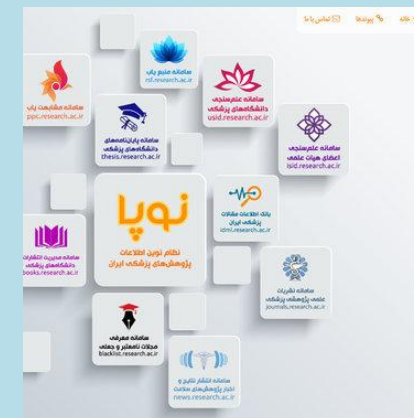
خانه   پیوندها   تماس با ما

سامانه منبع یاب
rsf.research.ac.ir

سامانه مشابهت یاب
ppc.research.ac.ir

سامانه علم‌سنجی دانشگاههای پزشکی
usid.research.ac.ir

سامانه پایان‌نامه‌های دانشگاههای پزشکی
thesis.research.ac.ir

سامانه علم‌سنجی اعضای هیات علمی
isid.research.ac.ir

نوپا
نظام نوین اطلاعات پژوهش‌های پزشکی ایران

بانک اطلاعات مقالات پزشکی ایران
idml.research.ac.ir

سامانه مدیریت انتشارات علوم پزشکی
books.research.ac.ir

سامانه نشریات علمی پزشکی
journals.research.ac.ir

سامانه معرفی مجلات نامعتبر و جعلی
blacklist.research.ac.ir

سامانه انتشار نتایج و اخبار پژوهش‌های سلامت
news.research.ac.ir